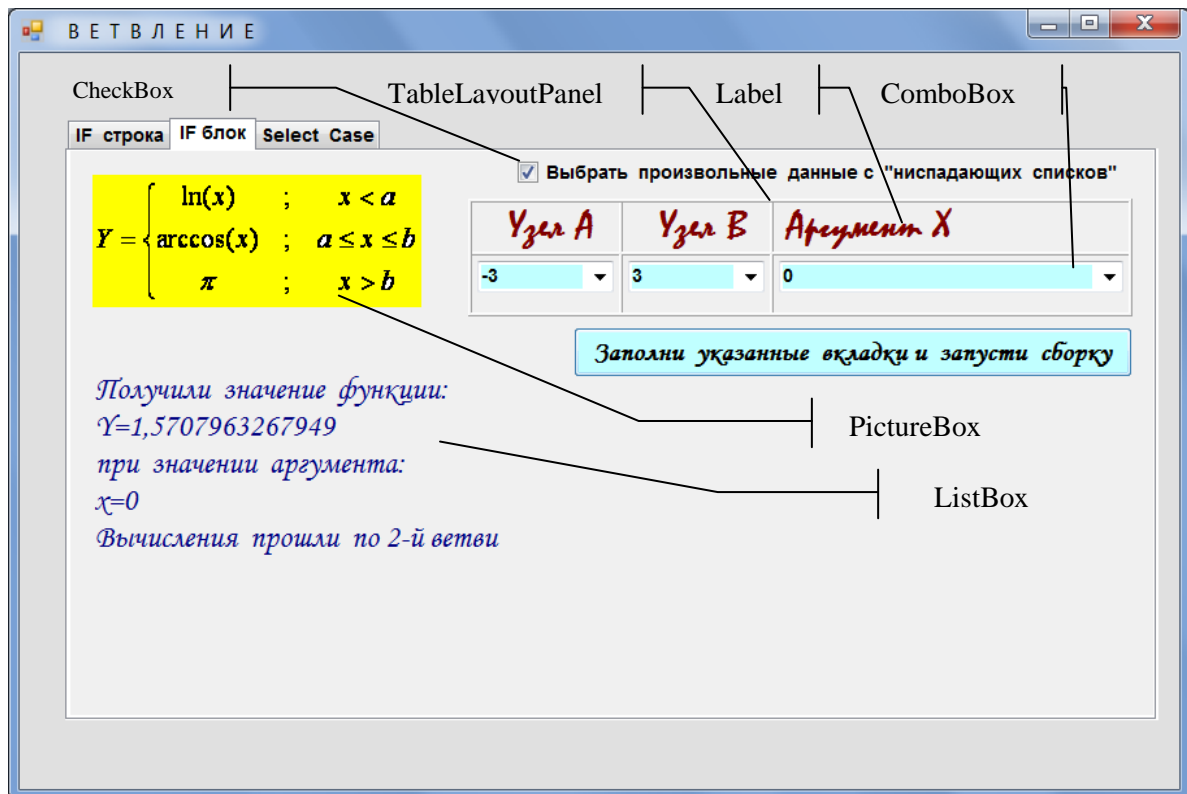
В Е Т В Л Е Н И Е

CheckBox

TableLayoutPanel

Label

ComboBox

IF строка

IF блок

Select Case

Выбрать произвольные данные с "ниспадающих списков"

$Y = \begin{cases} \ln(x) & ; \quad x < a \\ \arccos(x) & ; \quad a \le x \le b \\ \pi & ; \quad x > b \end{cases}$

| Узел А | Узел В | Аргумент Х |
|---|---|---|
| -3 | 3 | 0 |

Заполни указанные вкладки и запусти сборку

Получили значение функции:
Y=1,5707963267949
при значении аргумента:
x=0
Вычисления прошли по 2-й ветви

PictureBox

ListBox